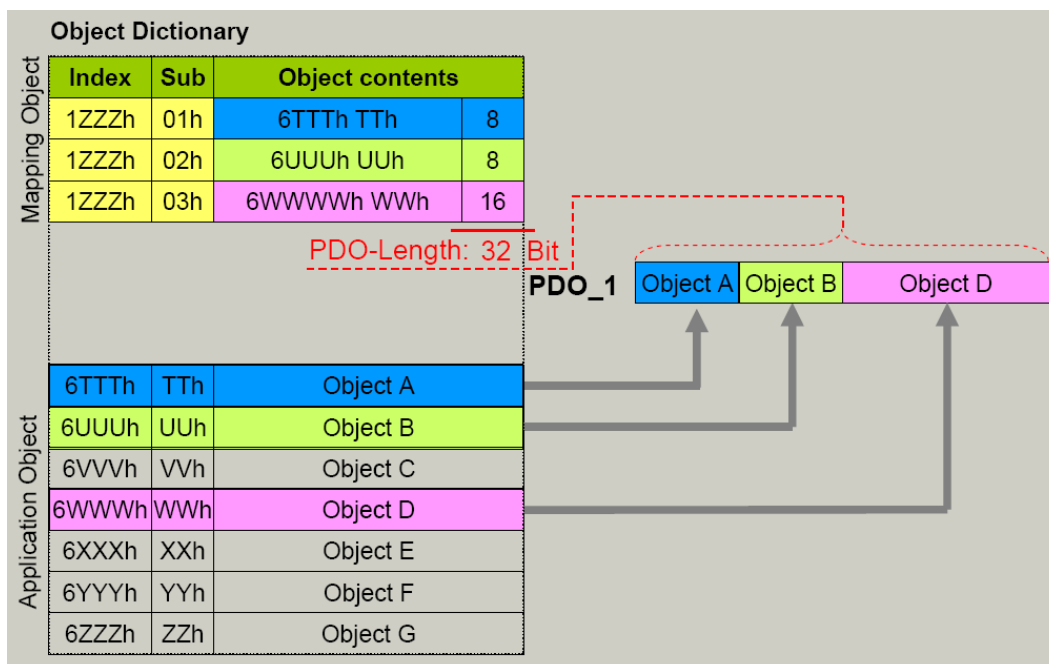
Object Dictionary

Mapping Object

| Index | Sub | Object contents | |
|---|---|---|---|
| 1ZZZh | 01h | 6TTTh TTh | 8 |
| 1ZZZh | 02h | 6UUUh UUh | 8 |
| 1ZZZh | 03h | 6WWWWh WWh | 16 |

PDO-Length: 32 Bit

PDO_1

| Object A | Object B | Object D |
|---|---|---|

Application Object

| | | |
|---|---|---|
| 6TTTh | TTh | Object A |
| 6UUUh | UUh | Object B |
| 6VVVh | VVh | Object C |
| 6WWWh | WWh | Object D |
| 6XXXh | XXh | Object E |
| 6YYYh | YYh | Object F |
| 6ZZZh | ZZh | Object G |